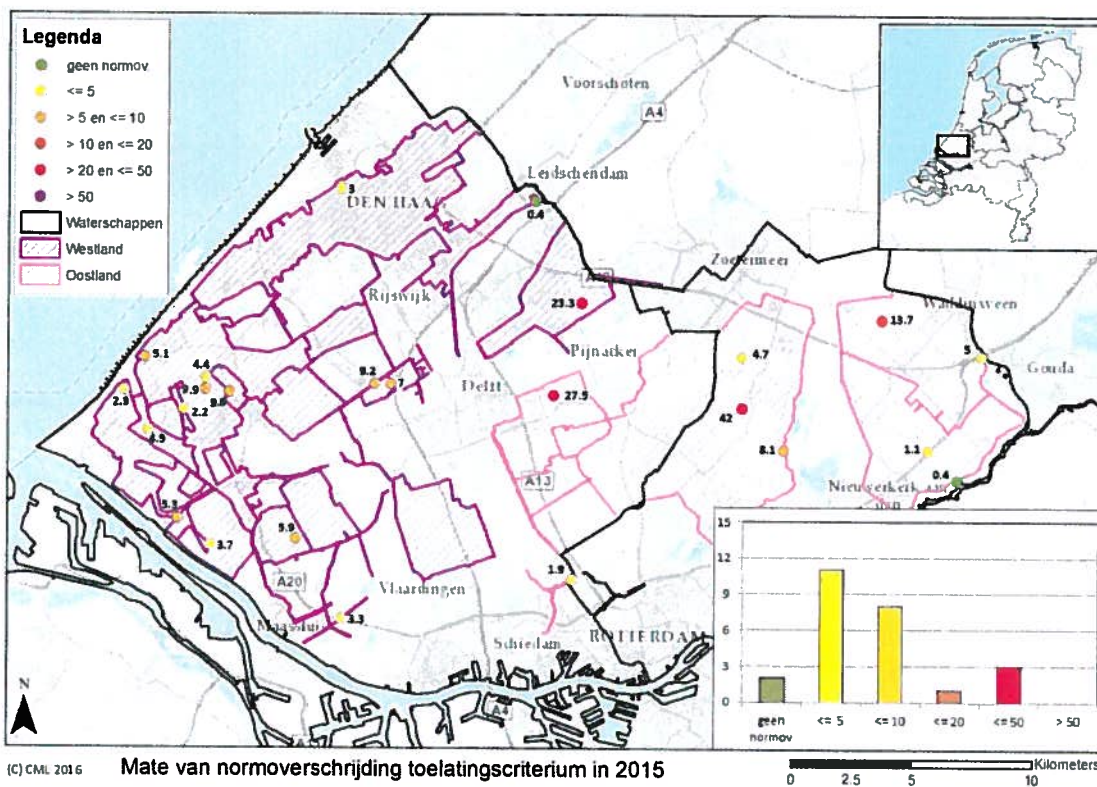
Legenda
geen normov
<= 5
> 5 en <= 10
> 10 en <= 20
> 20 en <= 50
> 50
Waterschappen
Westland
Oostland

Voorschoten
A4
Leidschendam
DEN HAAG
3
0.4
Zoetermeer
Waddinxveen
A12
23.3
13.7
Rijswijk
Pijnacker
4.7
5
Gouda
5.1
4.4
2.8
9.9
9.8
2.2
9.2
7
Delft
27.5
42
4.9
8.1
1.1
A13
0.4
Nieuwerkerk aan
5.3
3.7
5.9
A20
Vlaardingen
1.9
Maassluis
3.3
Schiedam
ROTTERDAM
A4
N

15
12
9
6
3
0
geen normov
<= 5
<= 10
<= 20
<= 50
> 50

(C) CML 2016
Mate van normoverschrijding toelatingscriterium in 2015
0 2.5 5 10 Kilometers